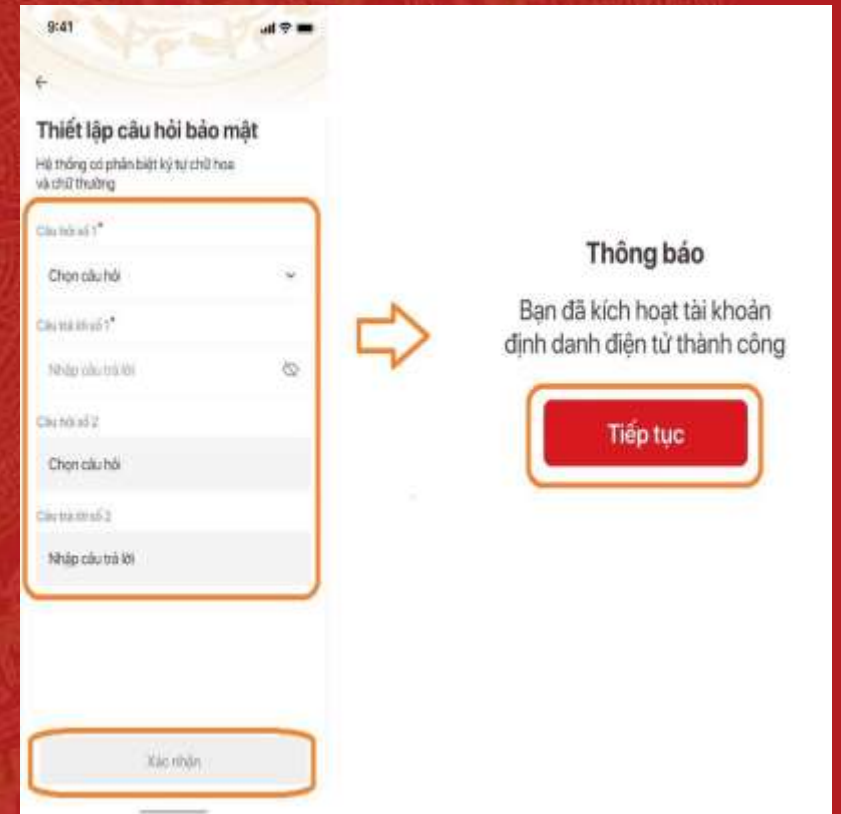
9:41

←

Thiết lập câu hỏi bảo mật

Hệ thống có phân biệt ký tự chữ hoa và chữ thường

Câu hỏi số 1*

Chọn câu hỏi

Câu trả lời số 1*

Nhập câu trả lời

Câu hỏi số 2

Chọn câu hỏi

Câu trả lời số 2

Nhập câu trả lời

Xác nhận

Thông báo

Bạn đã kích hoạt tài khoản định danh điện tử thành công

Tiếp tục